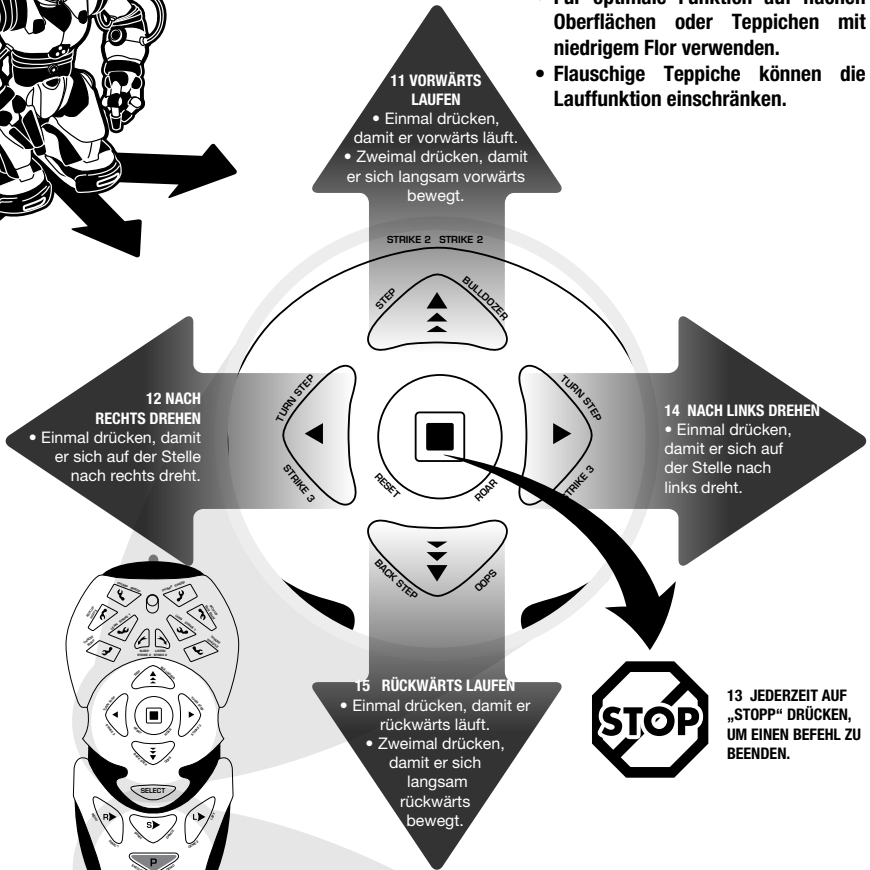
• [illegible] optimale Funktion auf flachen Oberflächen oder Teppichen mit niedrigem Flor verwenden.

• Flauschige Teppiche können die Lauffunktion einschränken.

11 VORWÄRTS LAUFEN
• Einmal drücken, damit er vorwärts läuft.
• Zweimal drücken, damit er sich langsam vorwärts bewegt.

STRIKE 2 STRIKE 2

STEP

BULLDOZER

12 NACH RECHTS DREHEN
• Einmal drücken, damit er sich auf der Stelle nach rechts dreht.

TURN STEP

STRIKE 3

RESET

ROAR

TURN STEP

STRIKE 3

14 NACH LINKS DREHEN
• Einmal drücken, damit er sich auf der Stelle nach links dreht.

BACK STEP

OOPS

SELECT

R

S

L

P

15 RÜCKWÄRTS LAUFEN
• Einmal drücken, damit er rückwärts läuft.
• Zweimal drücken, damit er sich langsam rückwärts bewegt.

STOP

13 JEDERZEIT AUF „STOPP“ DRÜCKEN, UM EINEN BEFEHL ZU BEENDEN.